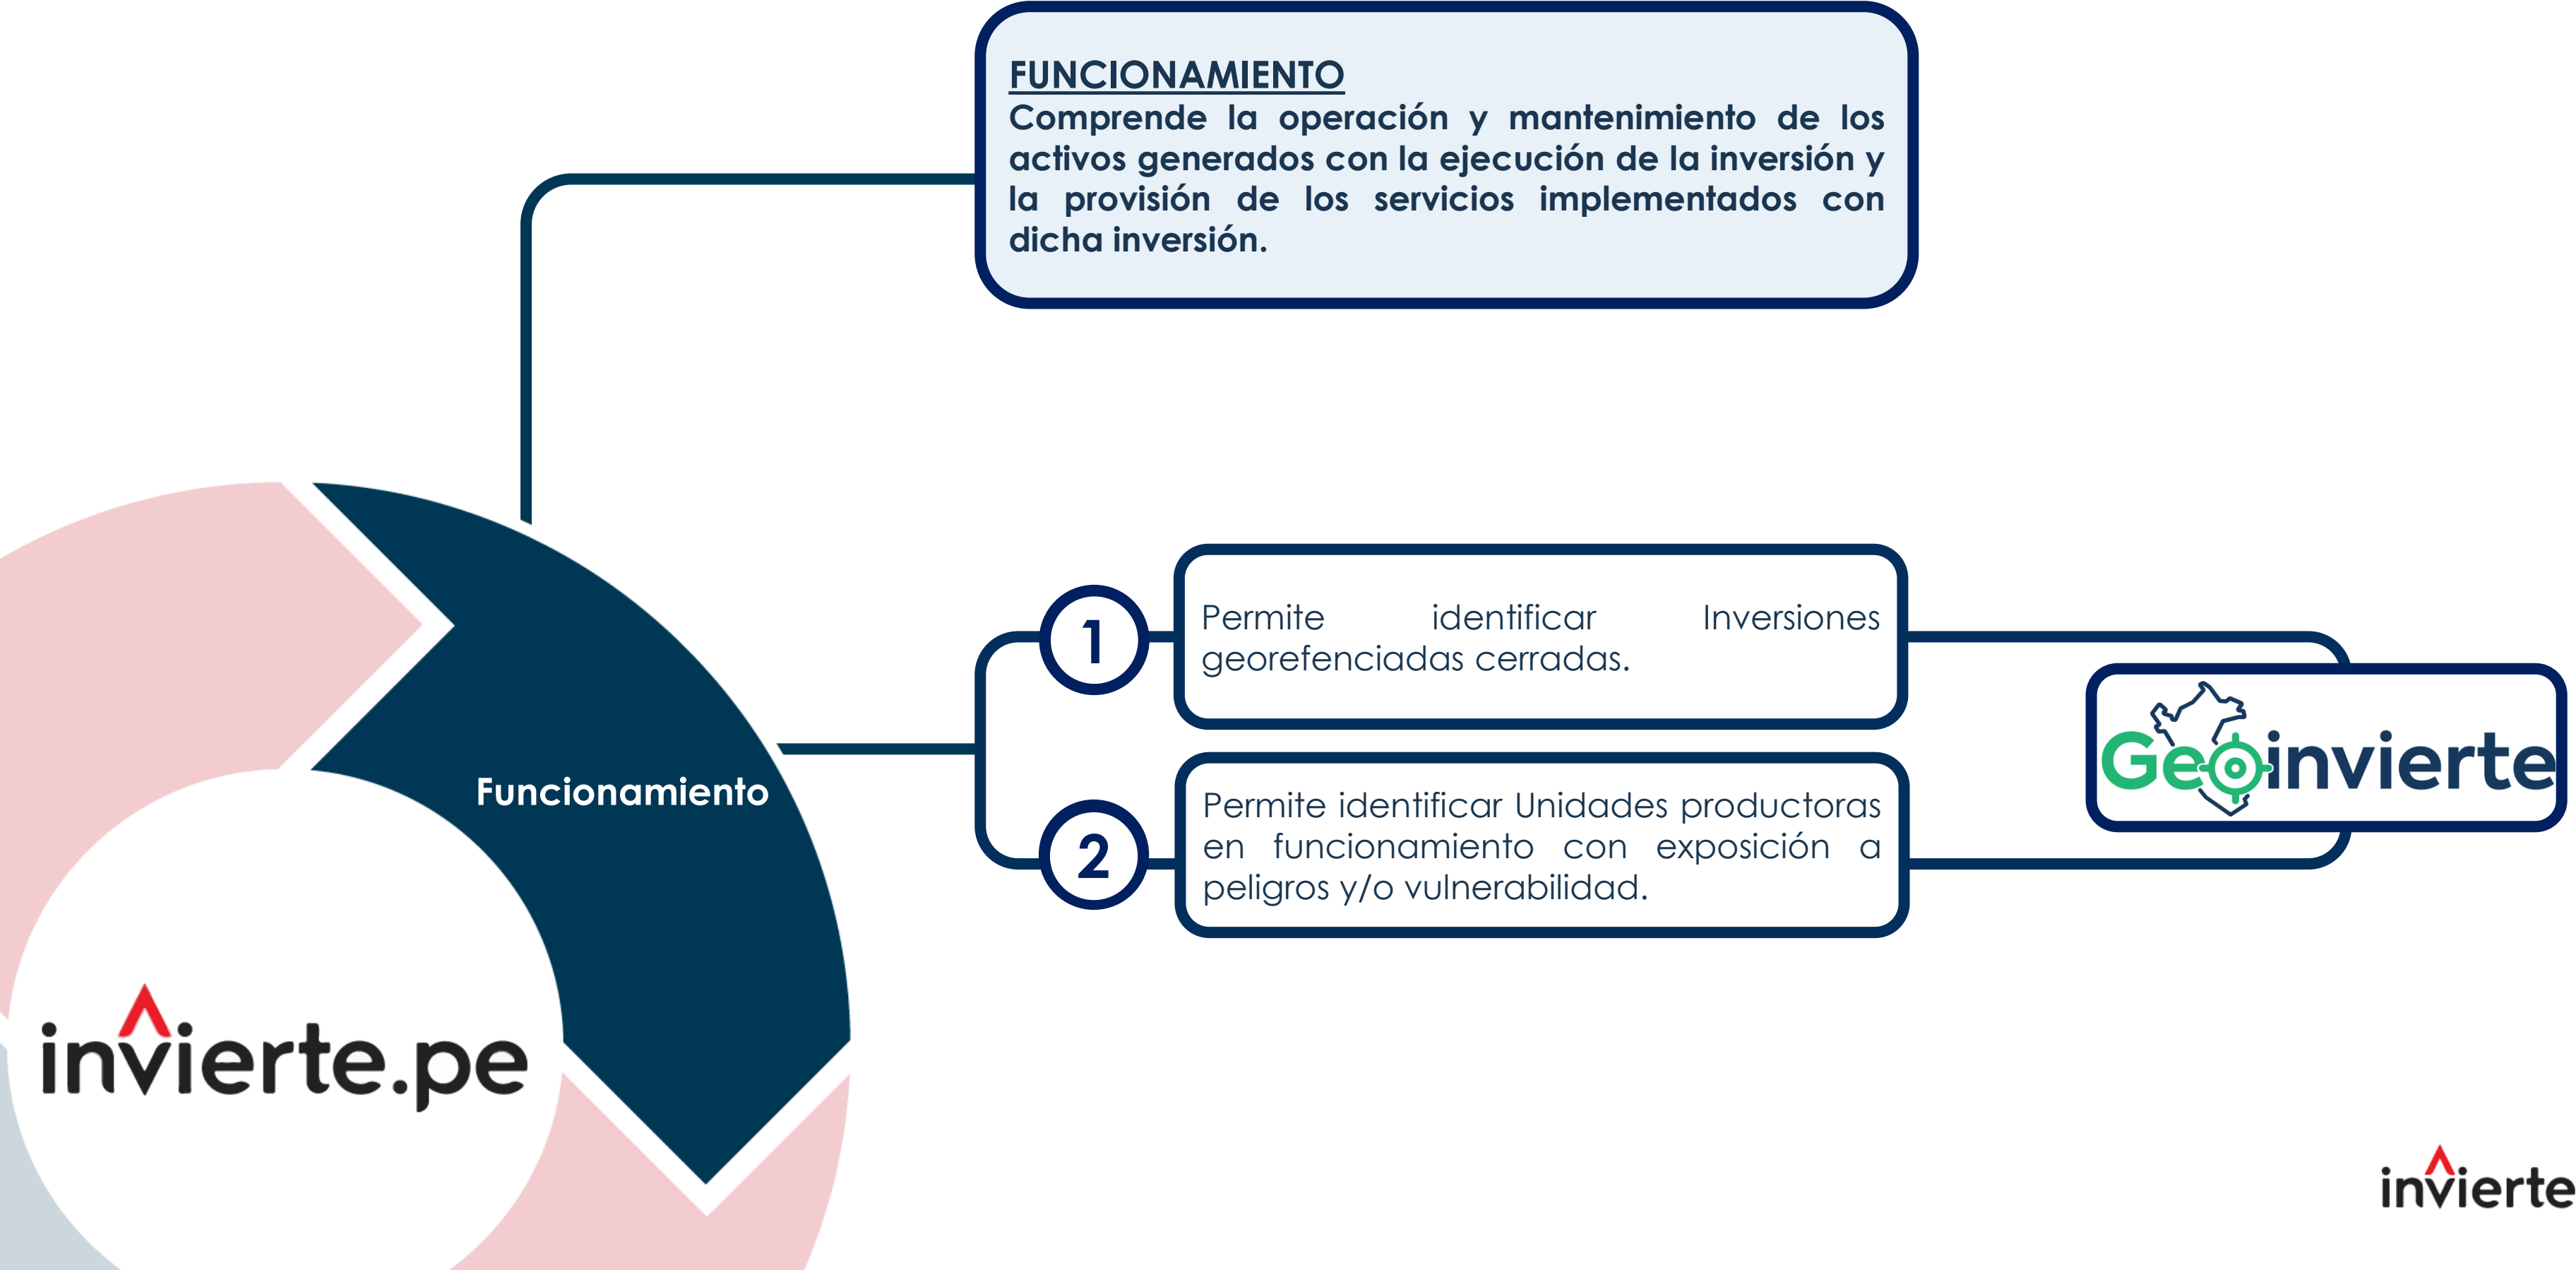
FUNCIONAMIENTO
Comprende la operación y mantenimiento de los activos generados con la ejecución de la inversión y la provisión de los servicios implementados con dicha inversión.

Funcionamiento

invierte.pe

1
Permite identificar Inversiones georefenciadas cerradas.

2
Permite identificar Unidades productoras en funcionamiento con exposición a peligros y/o vulnerabilidad.

Geoinvierte

invierte